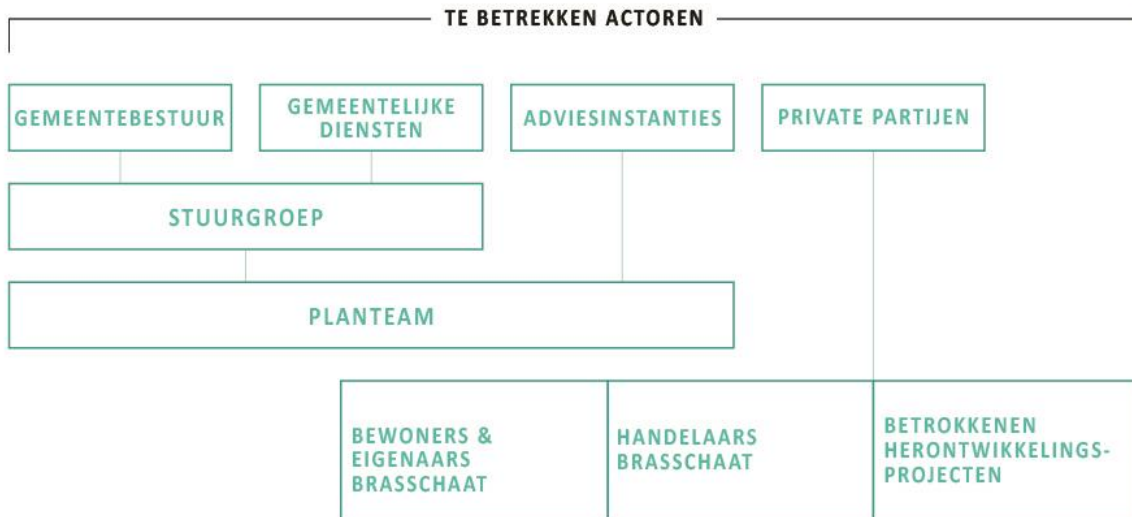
TE BETREKKEN ACTOREN

GEMEENTEBESTUUR

GEMEENTELIJKE DIENSTEN

ADVIESINSTANTIES

PRIVATE PARTIJEN

STUURGROEP

PLANTEAM

BEWONERS & EIGENAARS BRASSCHAAT

HANDELAARS BRASSCHAAT

BETROKKENEN HERONTWIKKELINGS-PROJECTEN